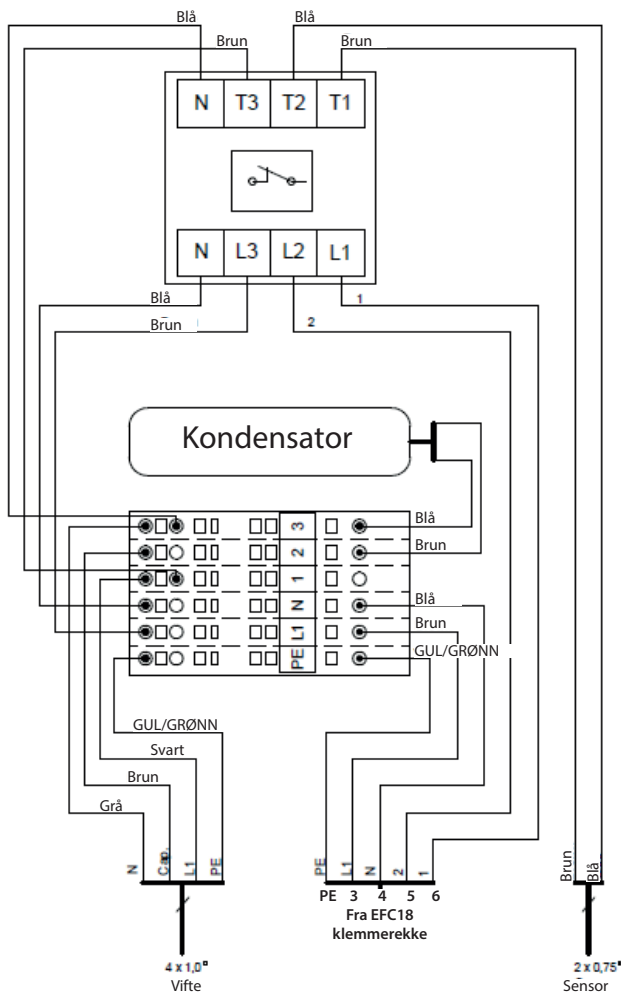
Blå
Blå
Brun
Brun
N T3 T2 T1
N L3 L2 L1
Blå
1
Brun
2
Kondensator
3
2
1
N
L1
PE
Blå
Brun
Blå
Brun
GUL/GRØNN
GUL/GRØNN
Svart
Brun
Grå
N
C
L1
PE
PE
L1
N
2
1
PE 3 4 5 6
Fra EFC18
klemmerekke
Brun
Blå
4 x 1,0"
Vifte
2 x 0,75"
Sensor